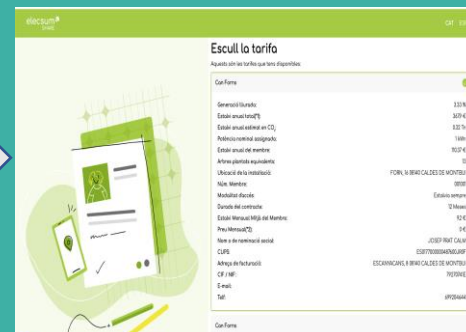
elecsum

CAT ESP

Escull la tarifa

Aquests són les tarifes que tens disponibles:

Con Forns

| | |
|---|---|
| Generació lliurada: | 3,53 % |
| Estalvi anual total(*): | 3.679 € |
| Estalvi anual estimat en $CO_2$: | 0,32 Tn |
| Potència nominal assignada: | 1 kWn |
| Estalvi anual del membre: | 110,07 € |
| Arbres plantats equivalents: | 13 |
| Ubicació de la instal·lació: | FORN, 16 08140 CALDES DE MONTBUI |
| Núm. Membre: | 08100 |
| Modalitat d'accés: | Estalvio sempre |
| Durada del contracte: | 12 Mesos |
| Estalvi Mensual Mitjà del Membre: | 9,2 € |
| Preu Mensual(*): | 0 € |
| Nom o de nominació social: | JOSEP PRAT CALM |
| CUPS: | ES0177000000465GUREF |
| Adreça de facturació: | ESCARAVCANS, 8 08140 CALDES DE MONTBUI |
| CIF / NIF: | 79229161Q |
| E-mail: | |
| Telf: | 699284646 |

Con Forns